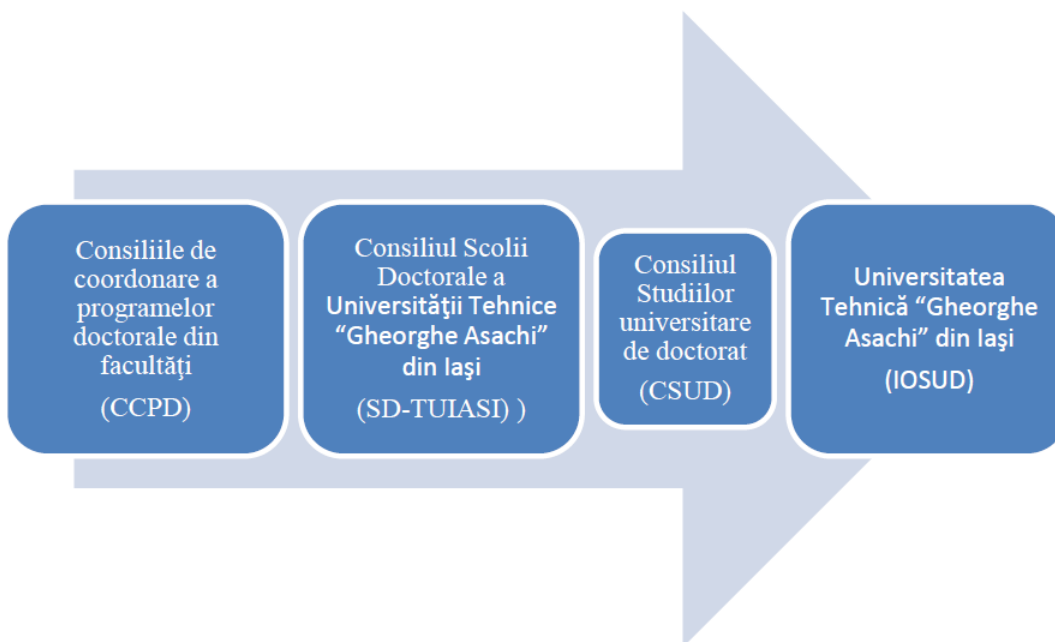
Consiliile de coordonare a programelor doctorale din facultăţi
(CCPD)

Consiliul Scolii Doctorale a Universităţii Tehnice “Gheorghe Asachi” din Iaşi
(SD-TUIASI) )

Consiliul Studiilor universitare de doctorat
(CSUD)

Universitatea Tehnică “Gheorghe Asachi” din Iaşi
(IOSUD)